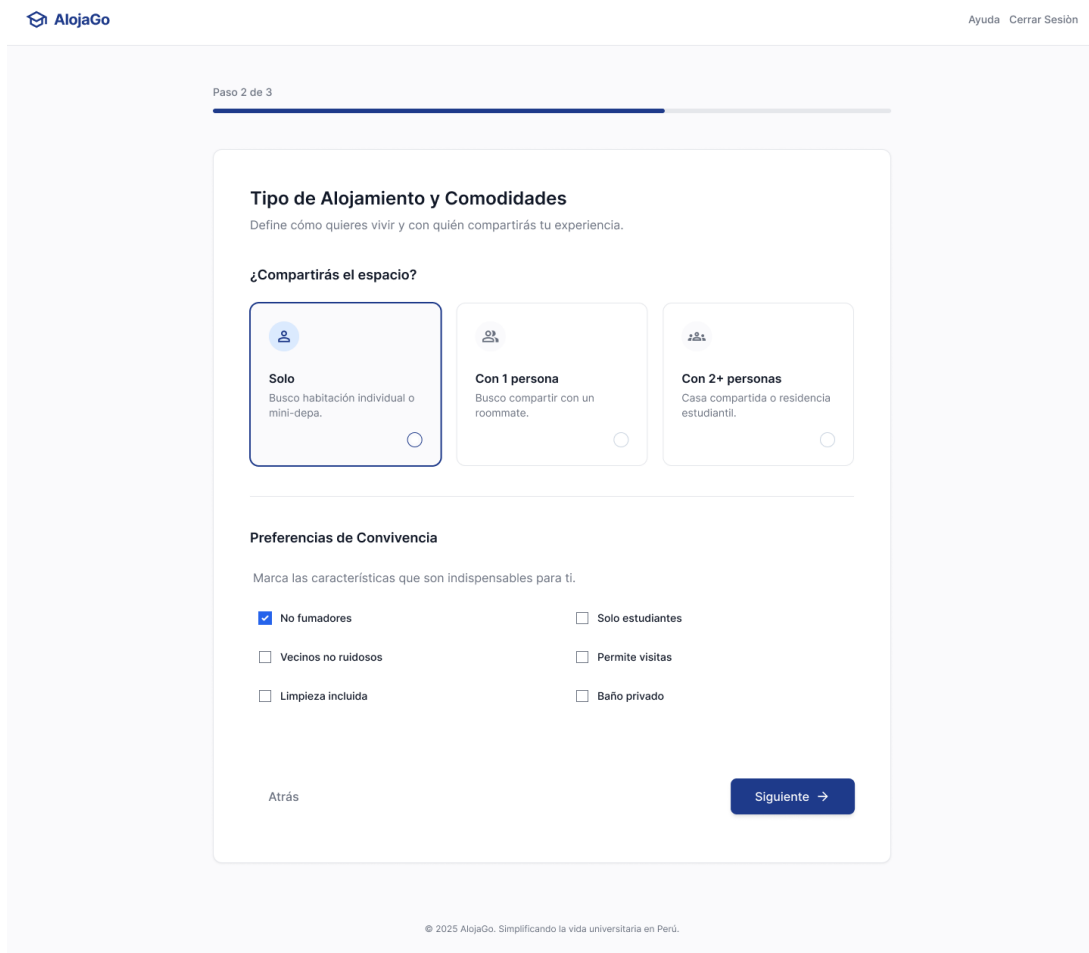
AlojaGo

Ayuda Cerrar Sesión

Paso 2 de 3

Tipo de Alojamiento y Comodidades

Define cómo quieres vivir y con quién compartirás tu experiencia.

¿Compartirás el espacio?

Solo
Busco habitación individual o mini-depa.

Con 1 persona
Busco compartir con un roommate.

Con 2+ personas
Casa compartida o residencia estudiantil.

Preferencias de Convivencia

Marca las características que son indispensables para ti.

No fumadores
Solo estudiantes
Vecinos no ruidosos
Permite visitas
Limpieza incluida
Baño privado

Atrás

Siguiente →

© 2025 AlojaGo. Simplificando la vida universitaria en Perú.